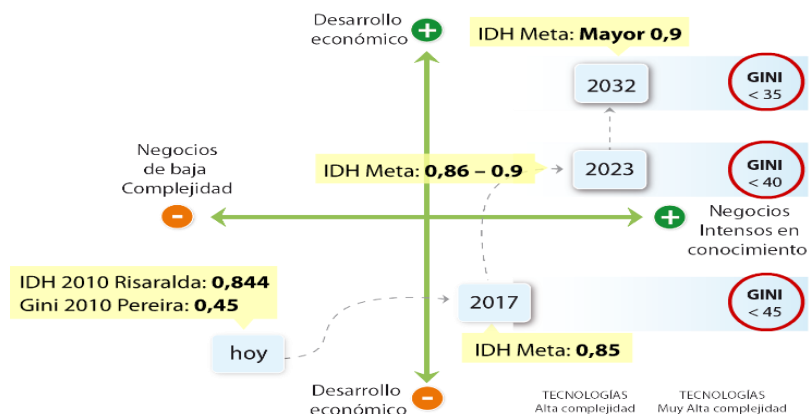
Desarrollo económico +

IDH Meta: Mayor 0,9

2032

GINI < 35

Negocios de baja Complejidad

-

IDH Meta: 0,86 – 0.9

2023

GINI < 40

+

Negocios Intensos en conocimiento

IDH 2010 Risaralda: 0,844
Gini 2010 Pereira: 0,45

2017

GINI < 45

hoy

IDH Meta: 0,85

Desarrollo económico -

TECNOLOGÍAS Alta complejidad

TECNOLOGÍAS Muy Alta complejidad